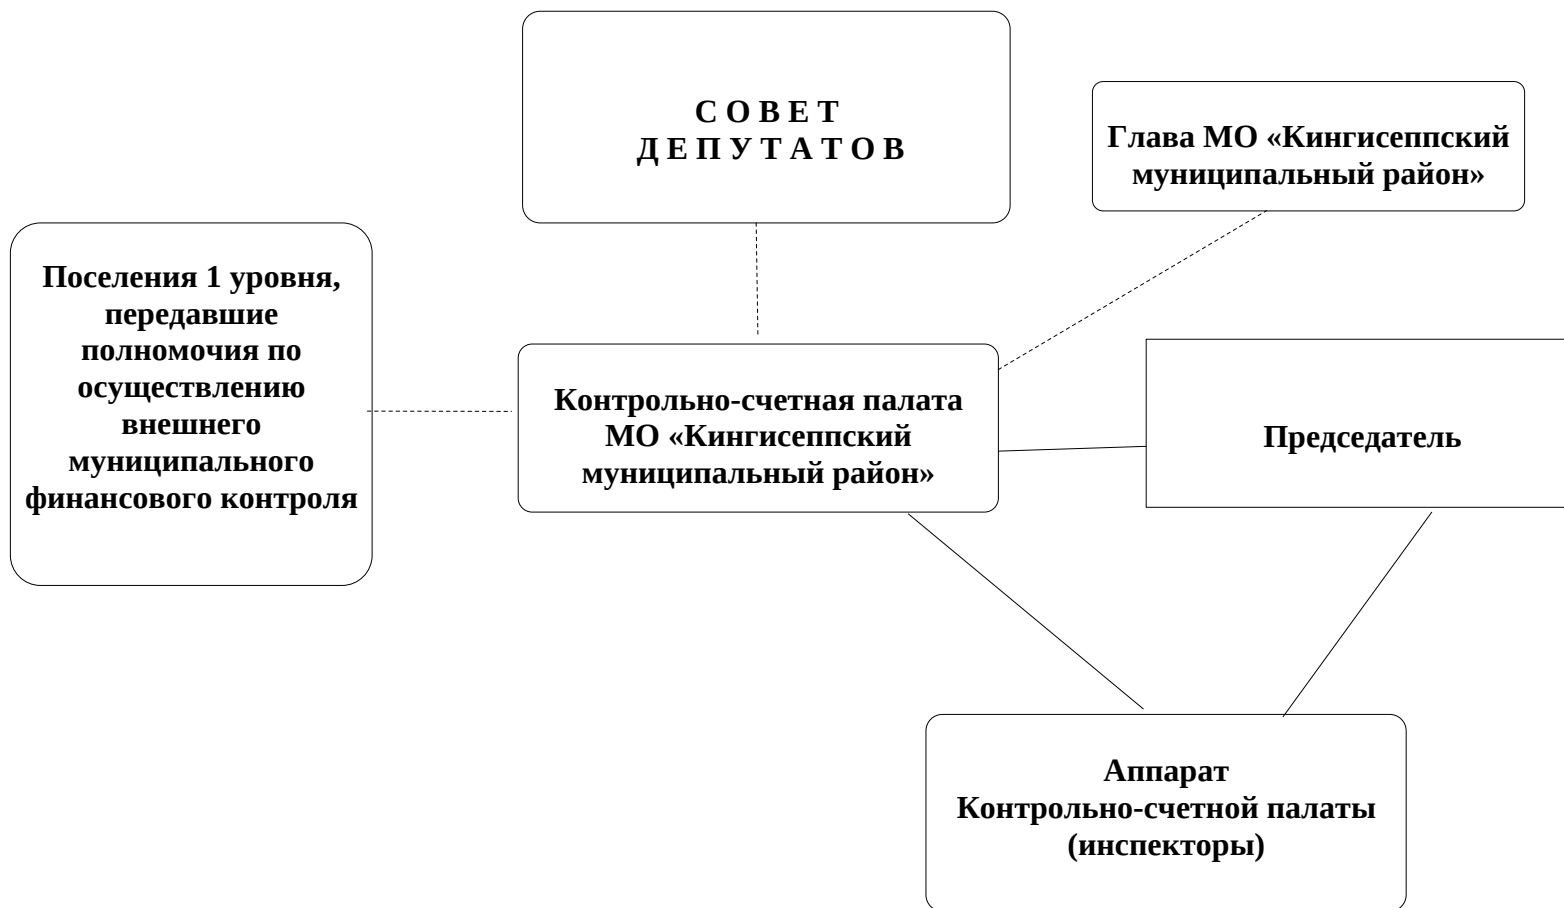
С О В Е Т
Д Е П У Т А Т О В

Глава МО «Кингисеппский муниципальный район»

Поселения 1 уровня, передавшие полномочия по осуществлению внешнего муниципального финансового контроля

Контрольно-счетная палата МО «Кингисеппский муниципальный район»

Председатель

Аппарат
Контрольно-счетной палаты
(инспекторы)